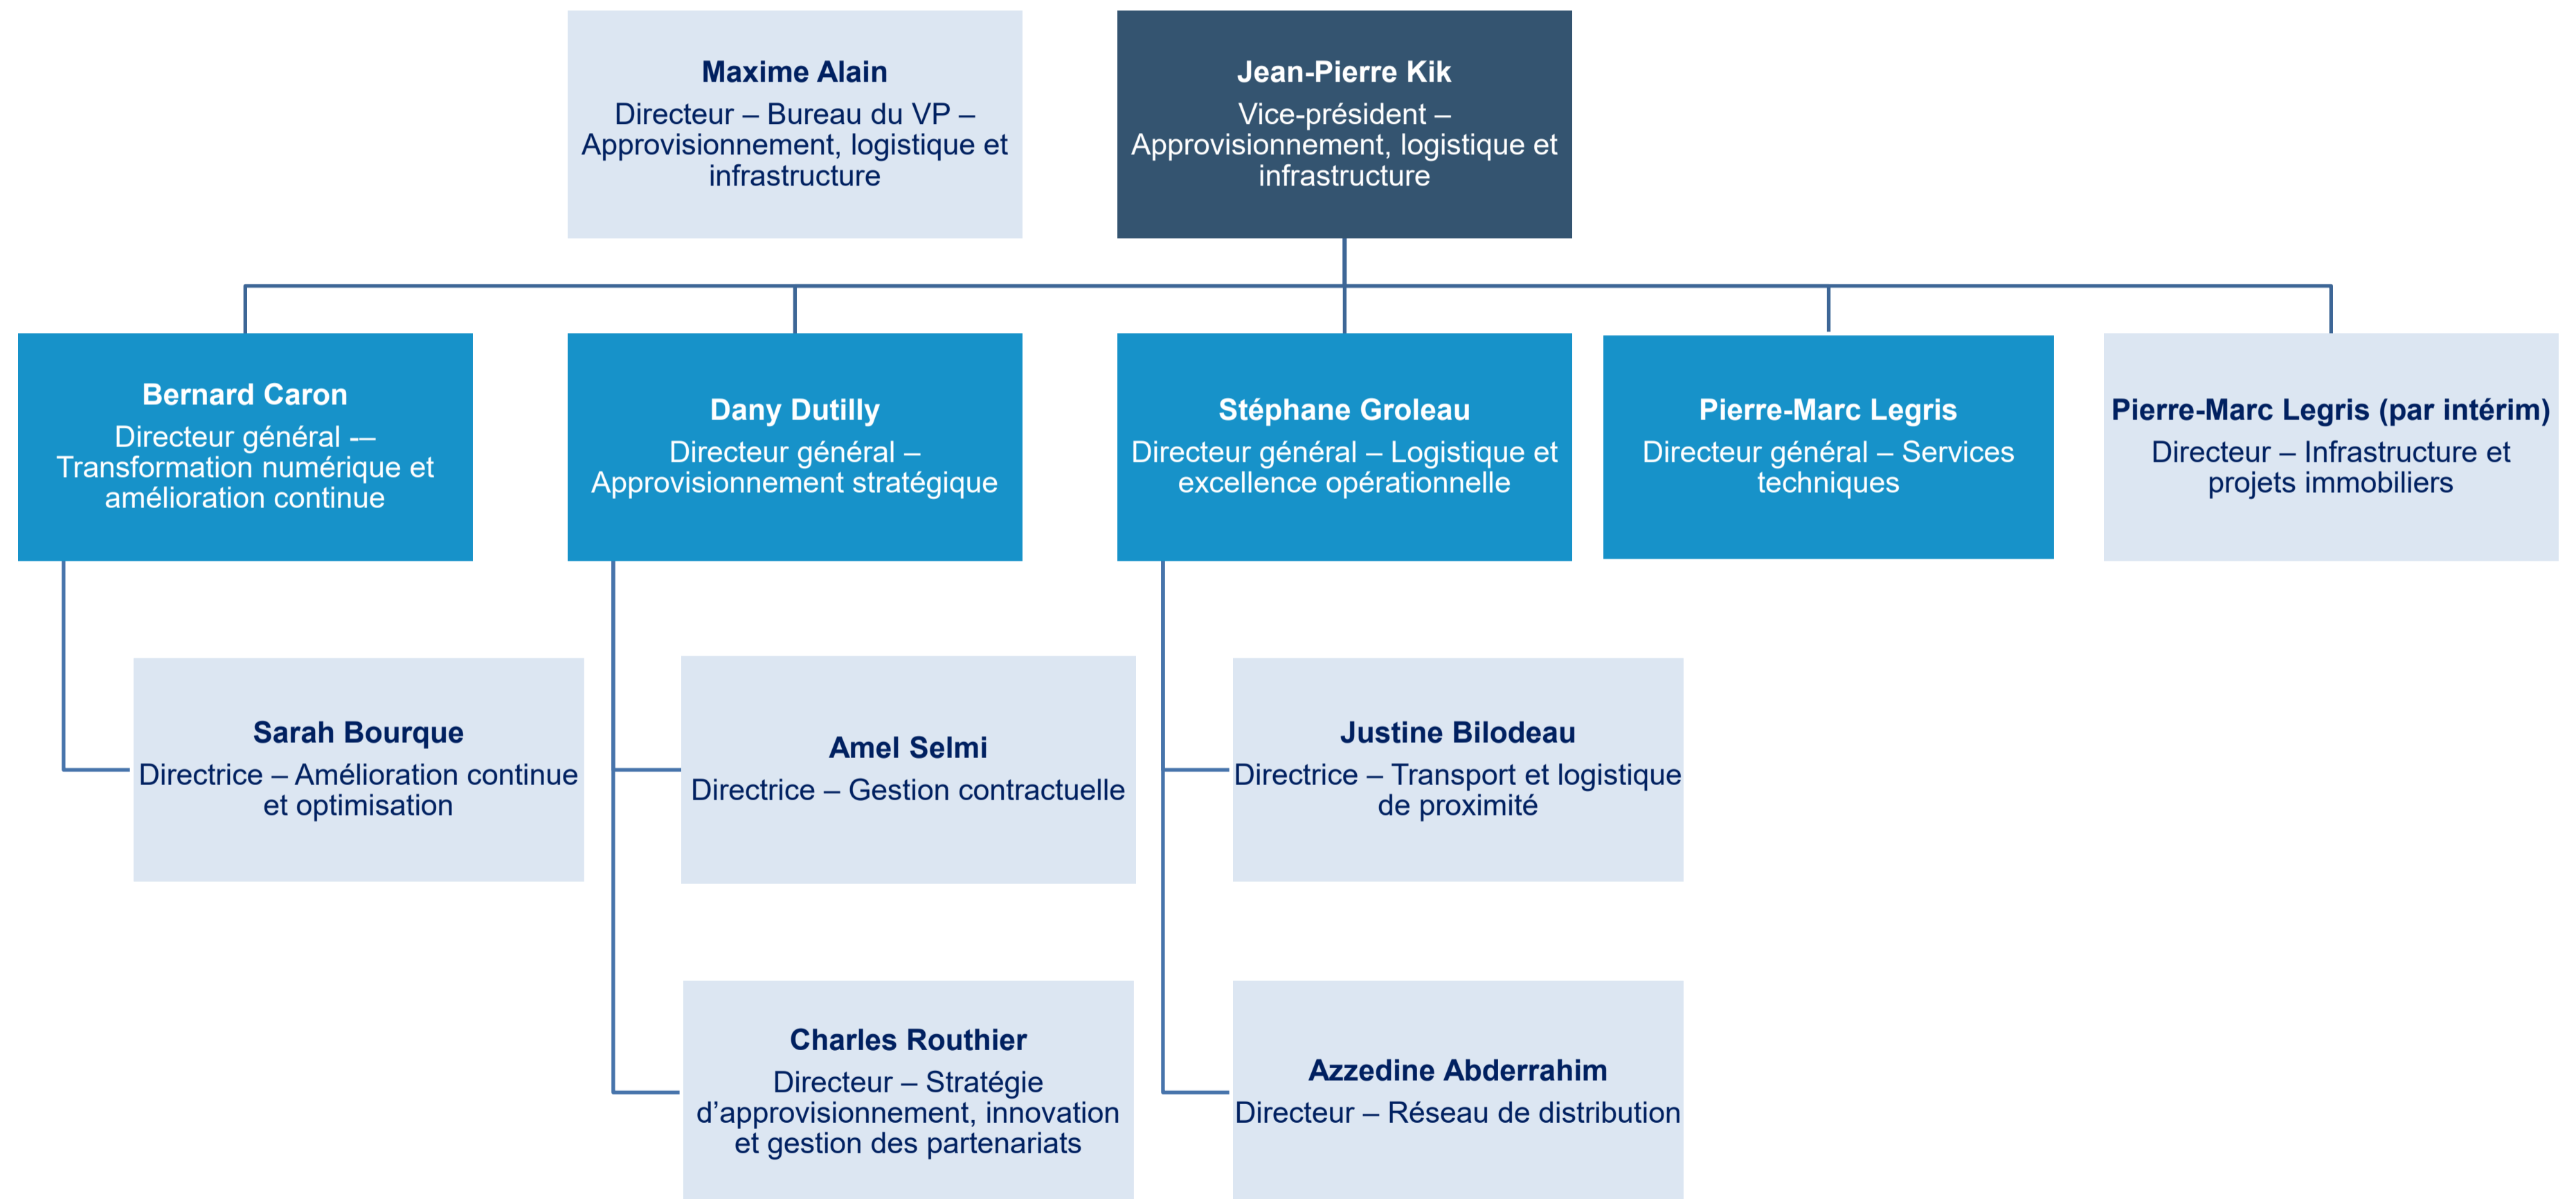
Maxime Alain
Directeur – Bureau du VP – Approvisionnement, logistique et infrastructure

Jean-Pierre Kik
Vice-président – Approvisionnement, logistique et infrastructure

Bernard Caron
Directeur général -– Transformation numérique et amélioration continue

Dany Dutilly
Directeur général – Approvisionnement stratégique

Stéphane Groleau
Directeur général – Logistique et excellence opérationnelle

Pierre-Marc Legris
Directeur général – Services techniques

Pierre-Marc Legris (par intérim)
Directeur – Infrastructure et projets immobiliers

Sarah Bourque
Directrice – Amélioration continue et optimisation

Amel Selmi
Directrice – Gestion contractuelle

Justine Bilodeau
Directrice – Transport et logistique de proximité

Charles Routhier
Directeur – Stratégie d’approvisionnement, innovation et gestion des partenariats

Azzedine Abderrahim
Directeur – Réseau de distribution